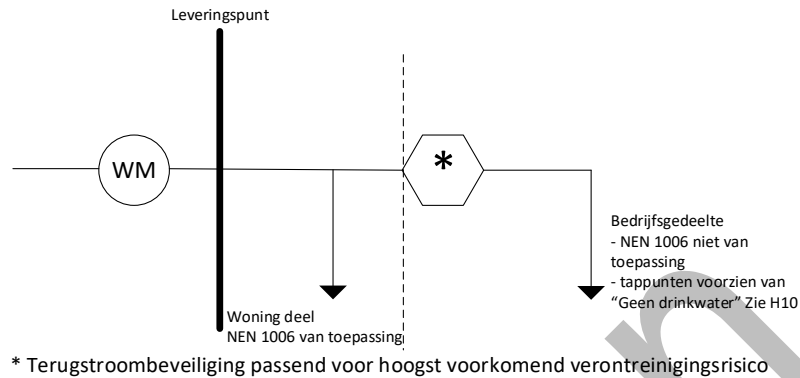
Leveringspunt

WM

*

Bedrijfsgedeelte
- NEN 1006 niet van toepassing
- tappunten voorzien van “Geen drinkwater” Zie H10

Woning deel
NEN 1006 van toepassing

* Terugstroombeveiliging passend voor hoogst voorkomend verontreinigingsrisico